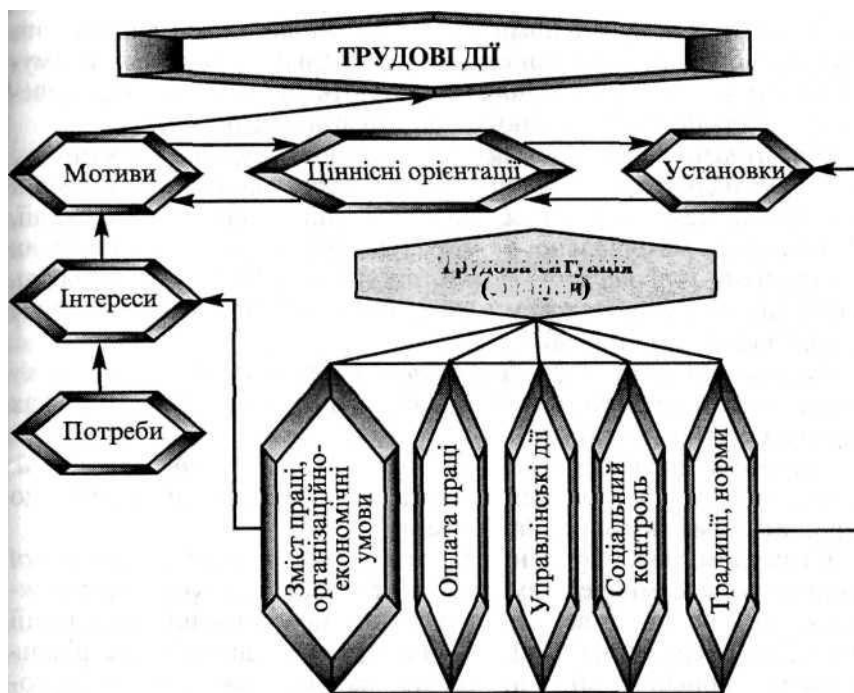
ТРУДОВІ ДІЇ

Мотиви

Ціннісні орієнтації

Установки

Трудова ситуація
([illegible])

Інтереси

Потреби

Зміст праці, організаційно-економічні умови

Оплата праці

Управлінські дії

Соціальний контроль

Традиції, норми